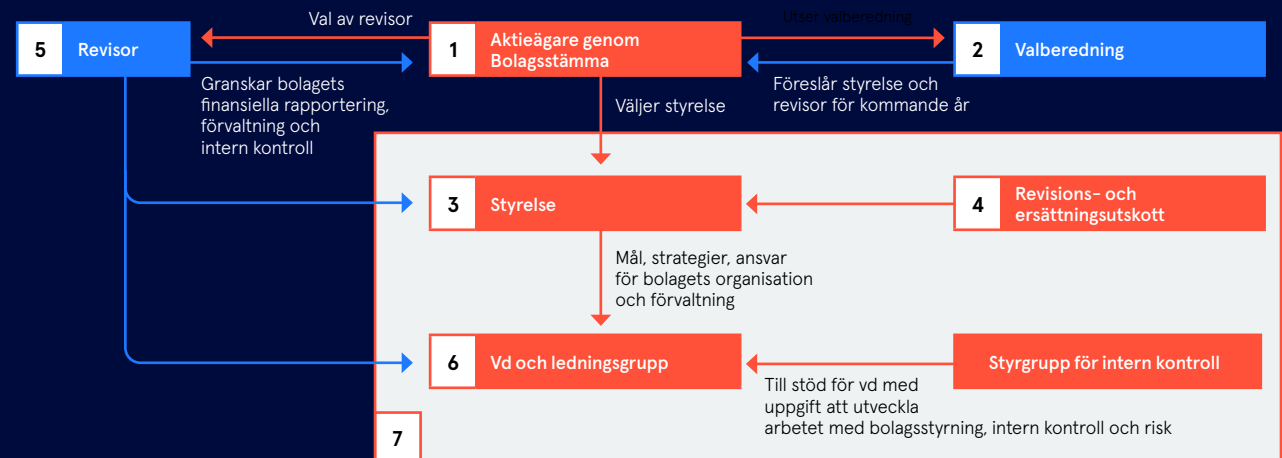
Val av revisor

Utser valberedning

5 Revisor

1 Aktieägare genom Bolagsstämma

2 Valberedning

Granskar bolagets finansiella rapportering, förvaltning och intern kontroll

Väljer styrelse

Föreslår styrelse och revisor för kommande år

3 Styrelse

4 Revisions- och ersättningsutskott

Mål, strategier, ansvar för bolagets organisation och förvaltning

6 Vd och ledningsgrupp

Styrgrupp för intern kontroll

Till stöd för vd med uppgift att utveckla arbetet med bolagsstyrning, intern kontroll och risk

7